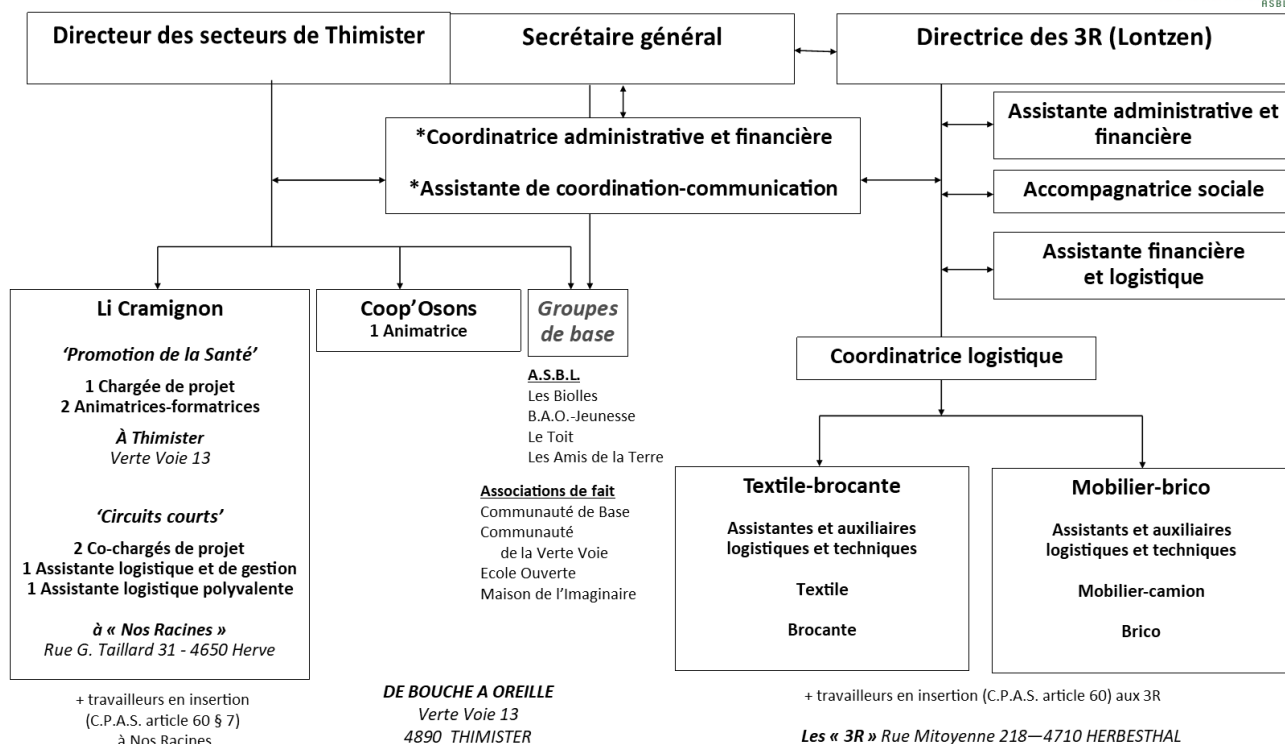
ASBL

Directeur des secteurs de Thimister

Secrétaire général

Directrice des 3R (Lontzen)

*Coordinatrice administrative et financière

*Assistante de coordination-communication

Assistante administrative et financière

Accompagnatrice sociale

Assistante financière et logistique

Li Cramignon

'Promotion de la Santé'

1 Chargée de projet
2 Animatrices-formatrices

À Thimister
Verte Voie 13

'Circuits courts'

2 Co-chargés de projet
1 Assistante logistique et de gestion
1 Assistante logistique polyvalente

à « Nos Racines »
Rue G. Taillard 31 - 4650 Herve

Coop'Osons
1 Animatrice

Groupes de base

A.S.B.L.
Les Biolles
B.A.O.-Jeunesse
Le Toit
Les Amis de la Terre

Associations de fait
Communauté de Base
Communauté de la Verte Voie
Ecole Ouverte
Maison de l'Imaginaire

Coordinatrice logistique

Textile-brocante

Assistantes et auxiliaires logistiques et techniques

Textile

Brocante

Mobilier-brico

Assistants et auxiliaires logistiques et techniques

Mobilier-camion

Brico

+ travailleurs en insertion (C.P.A.S. article 60 § 7) à Nos Racines

DE BOUCHE A OREILLE
Verte Voie 13
4890 THIMISTER

+ travailleurs en insertion (C.P.A.S. article 60) aux 3R

Les « 3R » Rue Mitoyenne 218—4710 HERBESTHAL